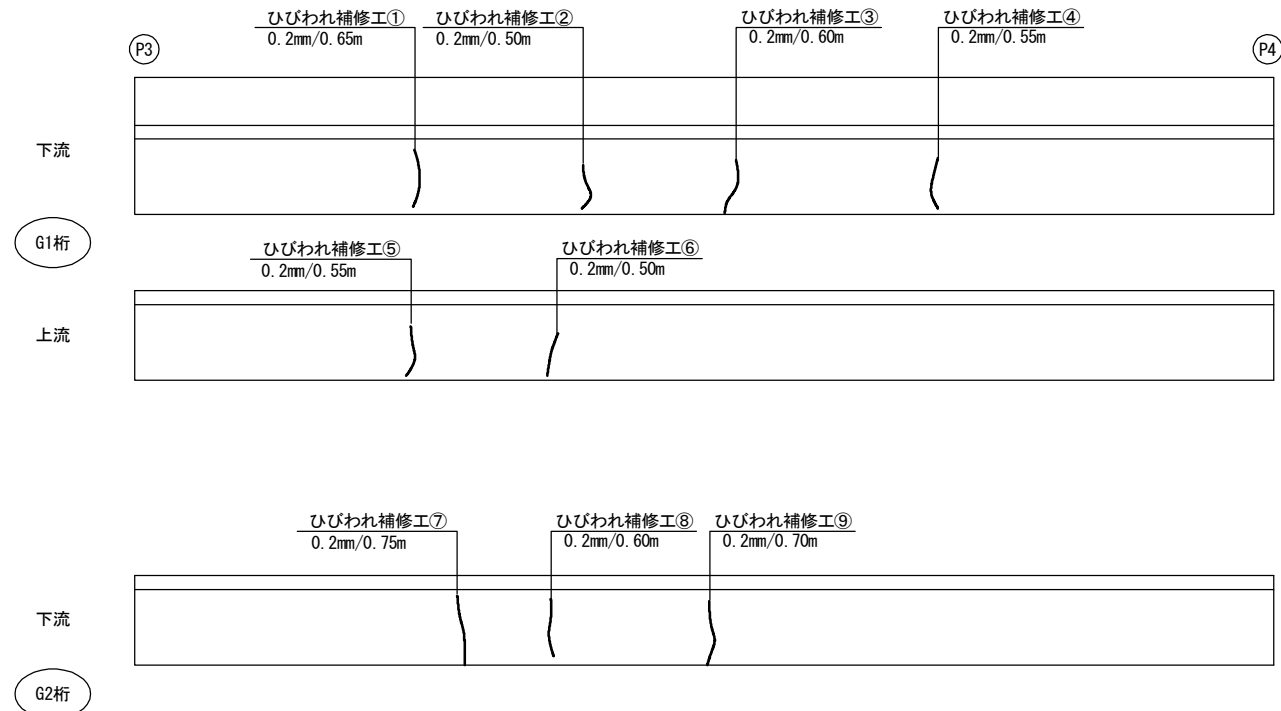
ひびわれ補修工①
0.2mm/0.65m

ひびわれ補修工②
0.2mm/0.50m

ひびわれ補修工③
0.2mm/0.60m

ひびわれ補修工④
0.2mm/0.55m

P3

P4

下流

G1桁

ひびわれ補修工⑤
0.2mm/0.55m

ひびわれ補修工⑥
0.2mm/0.50m

上流

ひびわれ補修工⑦
0.2mm/0.75m

ひびわれ補修工⑧
0.2mm/0.60m

ひびわれ補修工⑨
0.2mm/0.70m

下流

G2桁